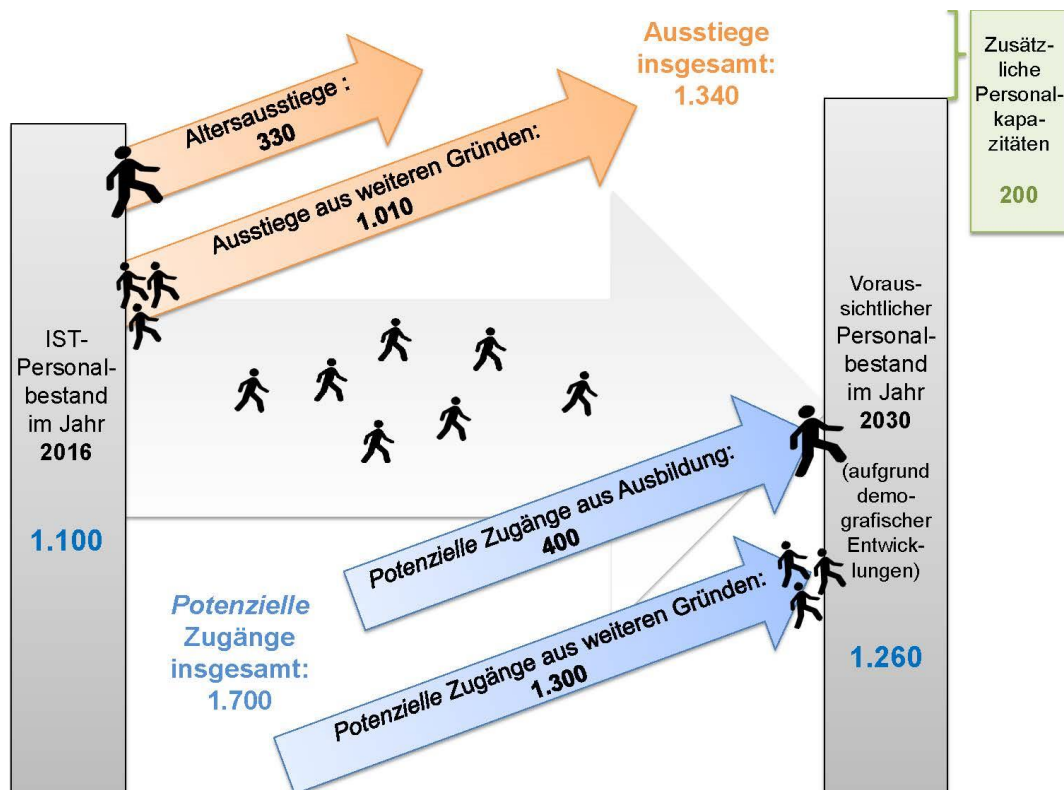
Ausstiege insgesamt: 1.340

Zusätzliche Personalkapazitäten

200

Altersausstiege: 330

Ausstiege aus weiteren Gründen: 1.010

IST-Personalbestand im Jahr 2016

1.100

Voraussichtlicher Personalbestand im Jahr 2030

(aufgrund demografischer Entwicklungen)

1.260

Potenzielle Zugänge aus Ausbildung: 400

Potenzielle Zugänge insgesamt: 1.700

Potenzielle Zugänge aus weiteren Gründen: 1.300